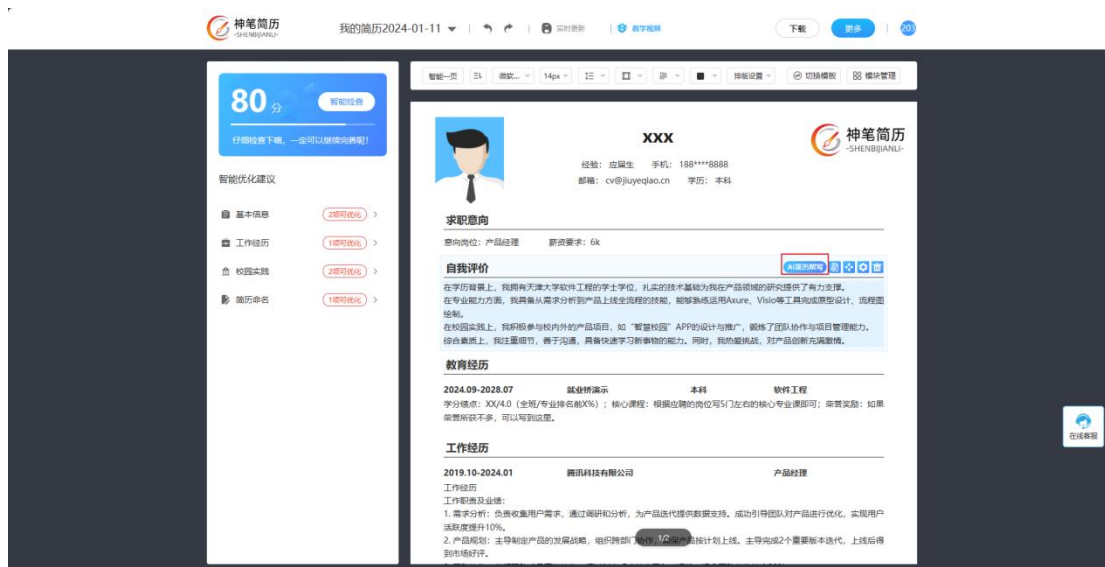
神笔简历
-SHENBIJIANLI-

我的简历2024-01-11 | 实时更新 | 教学视频

下载 更多 203

80分 智能检查

仔细检查下哦，一定可以继续完善呢!

智能优化建议

基本信息 2项可优化 >

工作经历 1项可优化 >

校园实践 2项可优化 >

简历命名 1项可优化 >

智能一页 | 微软... | 14px | | | | 排版设置 | 切换模板 | 模块管理

XXX

经验：应届生 手机：188****8888

邮箱：cv@jiuyeqiao.cn 学历：本科

神笔简历
-SHENBIJIANLI-

求职意向

意向岗位：产品经理 薪资要求：6k

自我评价

AI简历帮写

在学历背景上，我拥有天津大学软件工程的学士学位，扎实的技术基础为我在产品领域的研究提供了有力支撑。

在专业能力方面，我具备从需求分析到产品上线全流程的技能，能够熟练运用Axure、Visio等工具完成原型设计、流程图绘制。

在校园实践上，我积极参与校内外的产品项目，如"智慧校园"APP的设计与推广，锻炼了团队协作与项目管理能力。

综合素质上，我注重细节，善于沟通，具备快速学习新事物的能力。同时，我热爱挑战，对产品创新充满激情。

教育经历

2024.09-2028.07 就业桥演示 本科 软件工程

学分绩点：XX/4.0（全班/专业排名前X%）；核心课程：根据应聘的岗位写5门左右的核心专业课即可；荣誉奖励：如果荣誉所获不多，可以写到这里。

工作经历

2019.10-2024.01 腾讯科技有限公司 产品经理

工作经历

工作职责及业绩：

1. 需求分析：负责收集用户需求，通过调研和分析，为产品迭代提供数据支持。成功引导团队对产品进行优化，实现用户活跃度提升10%。

2. 产品规划：主导制定产品的发展战略，组织跨部门协作，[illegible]产品按计划上线。主导完成2个重要版本迭代，上线后得到市场好评。

1/2

在线客服